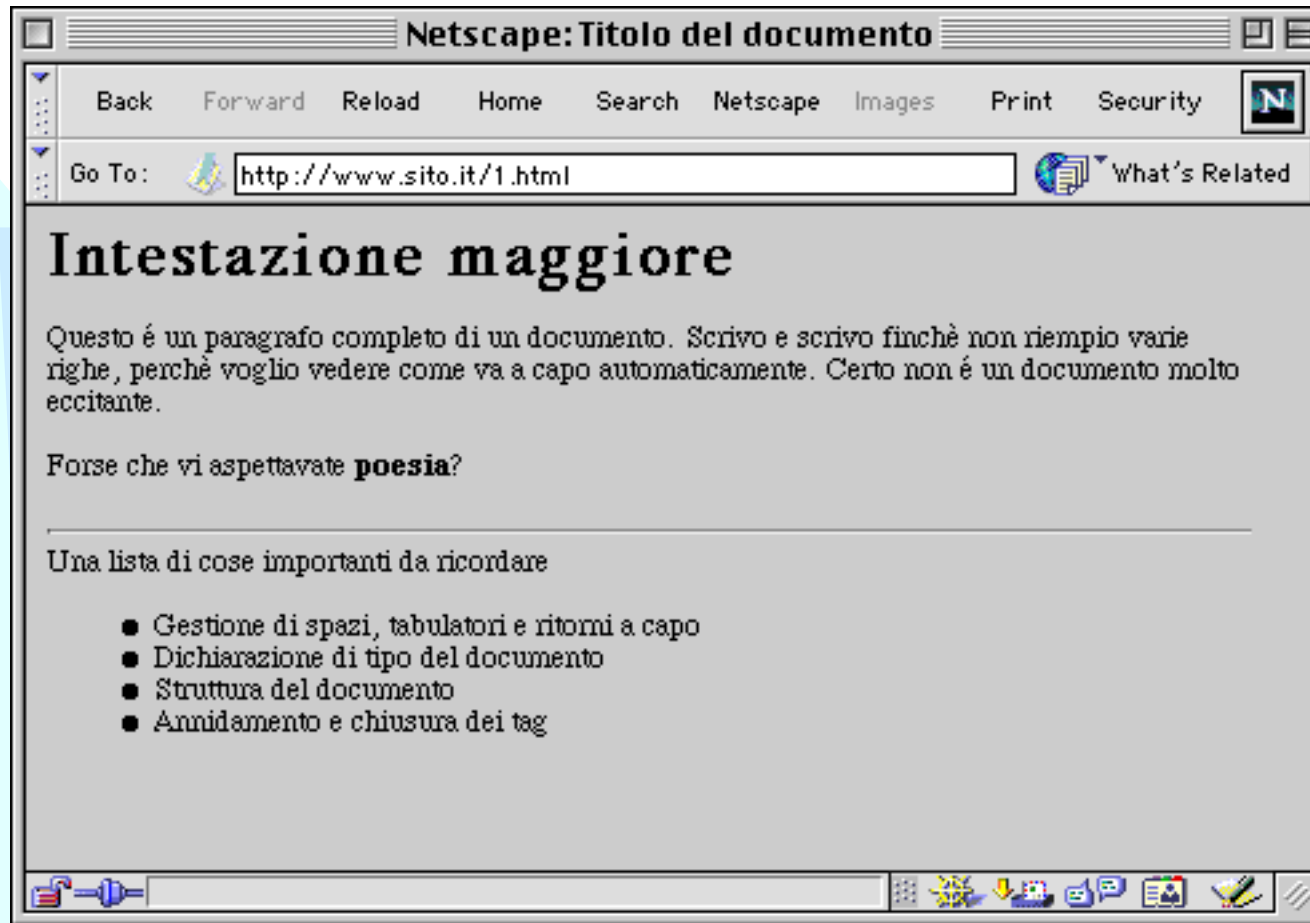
Netscape: Titolo del documento

Back Forward Reload Home Search Netscape Images Print Security

Go To: http://www.sito.it/1.html What's Related

# Intestazione maggiore

Questo é un paragrafo completo di un documento. Scrivo e scrivo finchè non riempio varie righe, perchè voglio vedere come va a capo automaticamente. Certo non é un documento molto eccitante.

Forse che vi aspettavate **poesia**?

Una lista di cose importanti da ricordare

- Gestione di spazi, tabulatori e ritorni a capo
- Dichiarazione di tipo del documento
- Struttura del documento
- Annidamento e chiusura dei tag